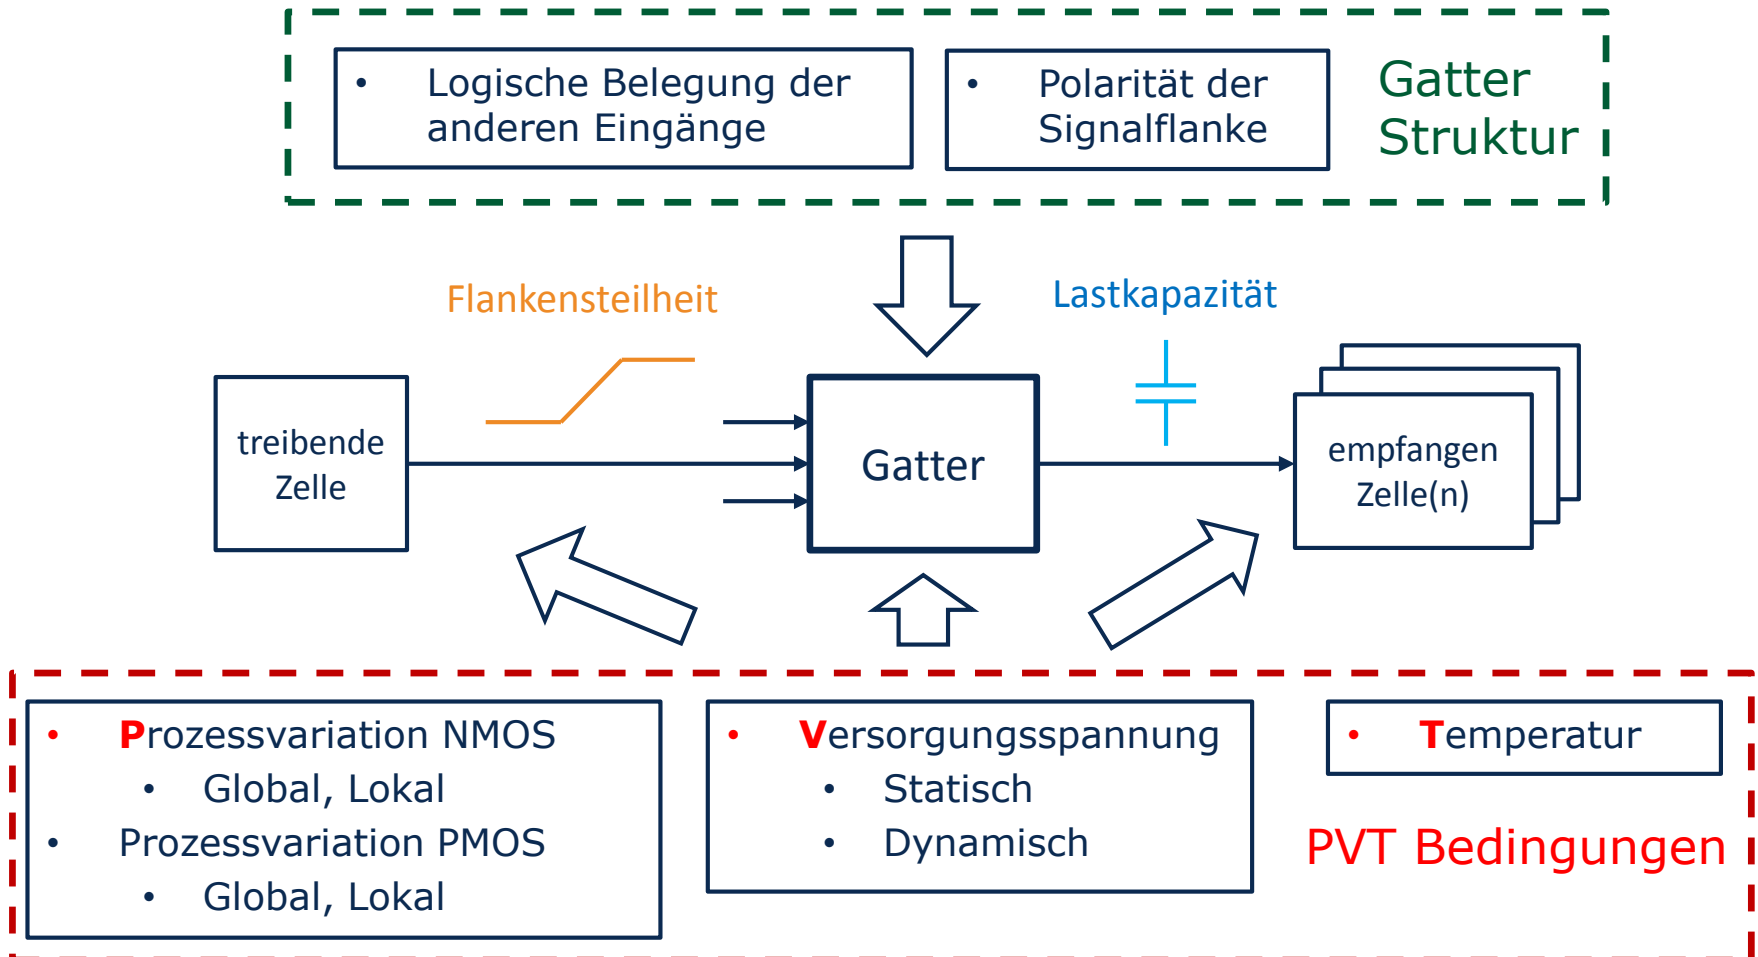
- Logische Belegung der anderen Eingänge

- Polarität der Signalflanke

Gatter Struktur

Flankensteilheit

Lastkapazität

treibende Zelle

Gatter

empfangen Zelle(n)

- Prozessvariation NMOS
  - Global, Lokal
- Prozessvariation PMOS
  - Global, Lokal

- Versorgungsspannung
  - Statisch
  - Dynamisch

- Temperatur

PVT Bedingungen